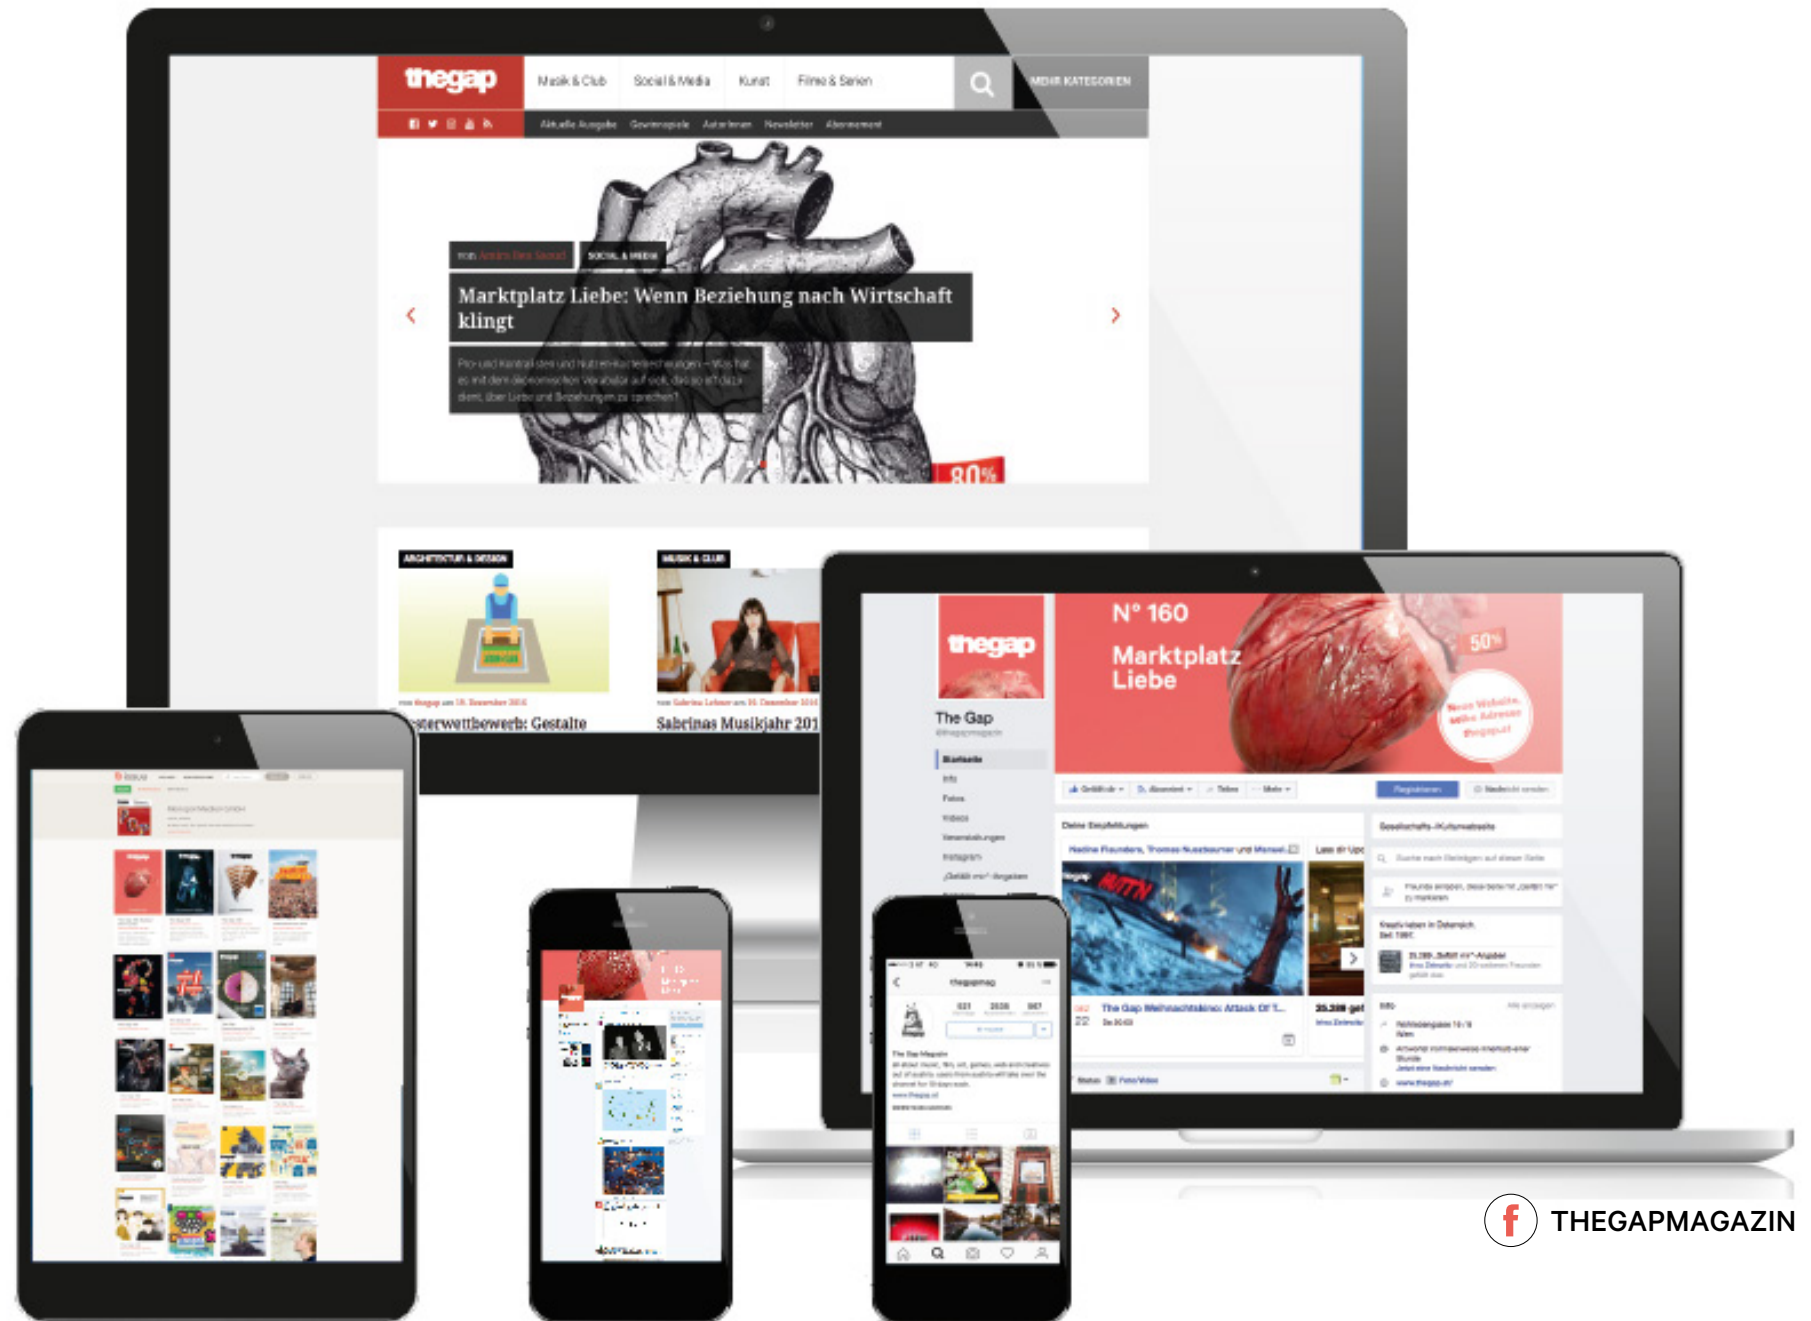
thegap

Musik & Club Social & Media Kunst Filme & Serien MEHR KATEGORIEN

Aktuelle Ausgabe Gewinnspiele Autorinnen Newsletter Abonnement

von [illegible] SOCIAL & MEDIA

Marktplatz Liebe: Wenn Beziehung nach Wirtschaft klingt

Pro- und Kontrastsein und Nutzen-Kosten-Rechnungen – Was hat es mit dem ökonomischen Vokabular auf sich, das so oft dazu dient, über Liebe und Beziehungen zu sprechen?

80%

ARCHITEKTUR & DESIGN

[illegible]sterwettbewerb: Gestalte

MUSIK & CLUB

Sabrinas Musikjahr 201

thegap

N° 160
Marktplatz Liebe

50%

The Gap

Startseite
Info
Fotos
Videos
Veranstaltungen
Instagram

Registrieren

Deine Empfehlungen

Gesellschafts-/Kulturwebsite

The Gap Weihnachtskino: Attack Of T...

Info

thegapmag

THEGAPMAGAZIN